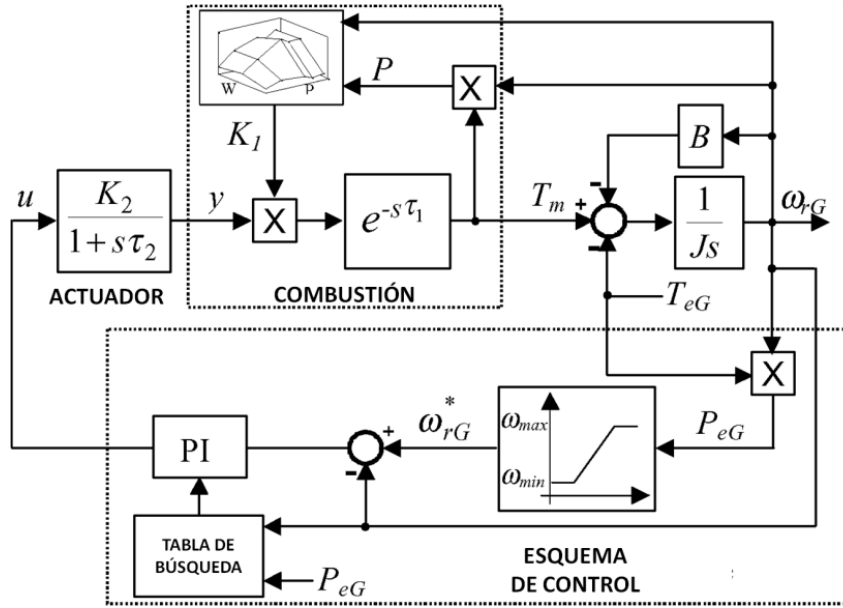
W P

$P$

$K_1$

X

X

$B$

$u$

$\frac{K_2}{1+s\tau_2}$

$y$

X

$e^{-s\tau_1}$

$T_m$

+

-

-

$\frac{1}{Js}$

$\omega_{rG}$

ACTUADOR

COMBUSTIÓN

$T_{eG}$

X

$\omega_{rG}^*$

$\omega_{max}$

$\omega_{min}$

+

-

PI

$P_{eG}$

TABLA DE BÚSQUEDA

$P_{eG}$

ESQUEMA DE CONTROL